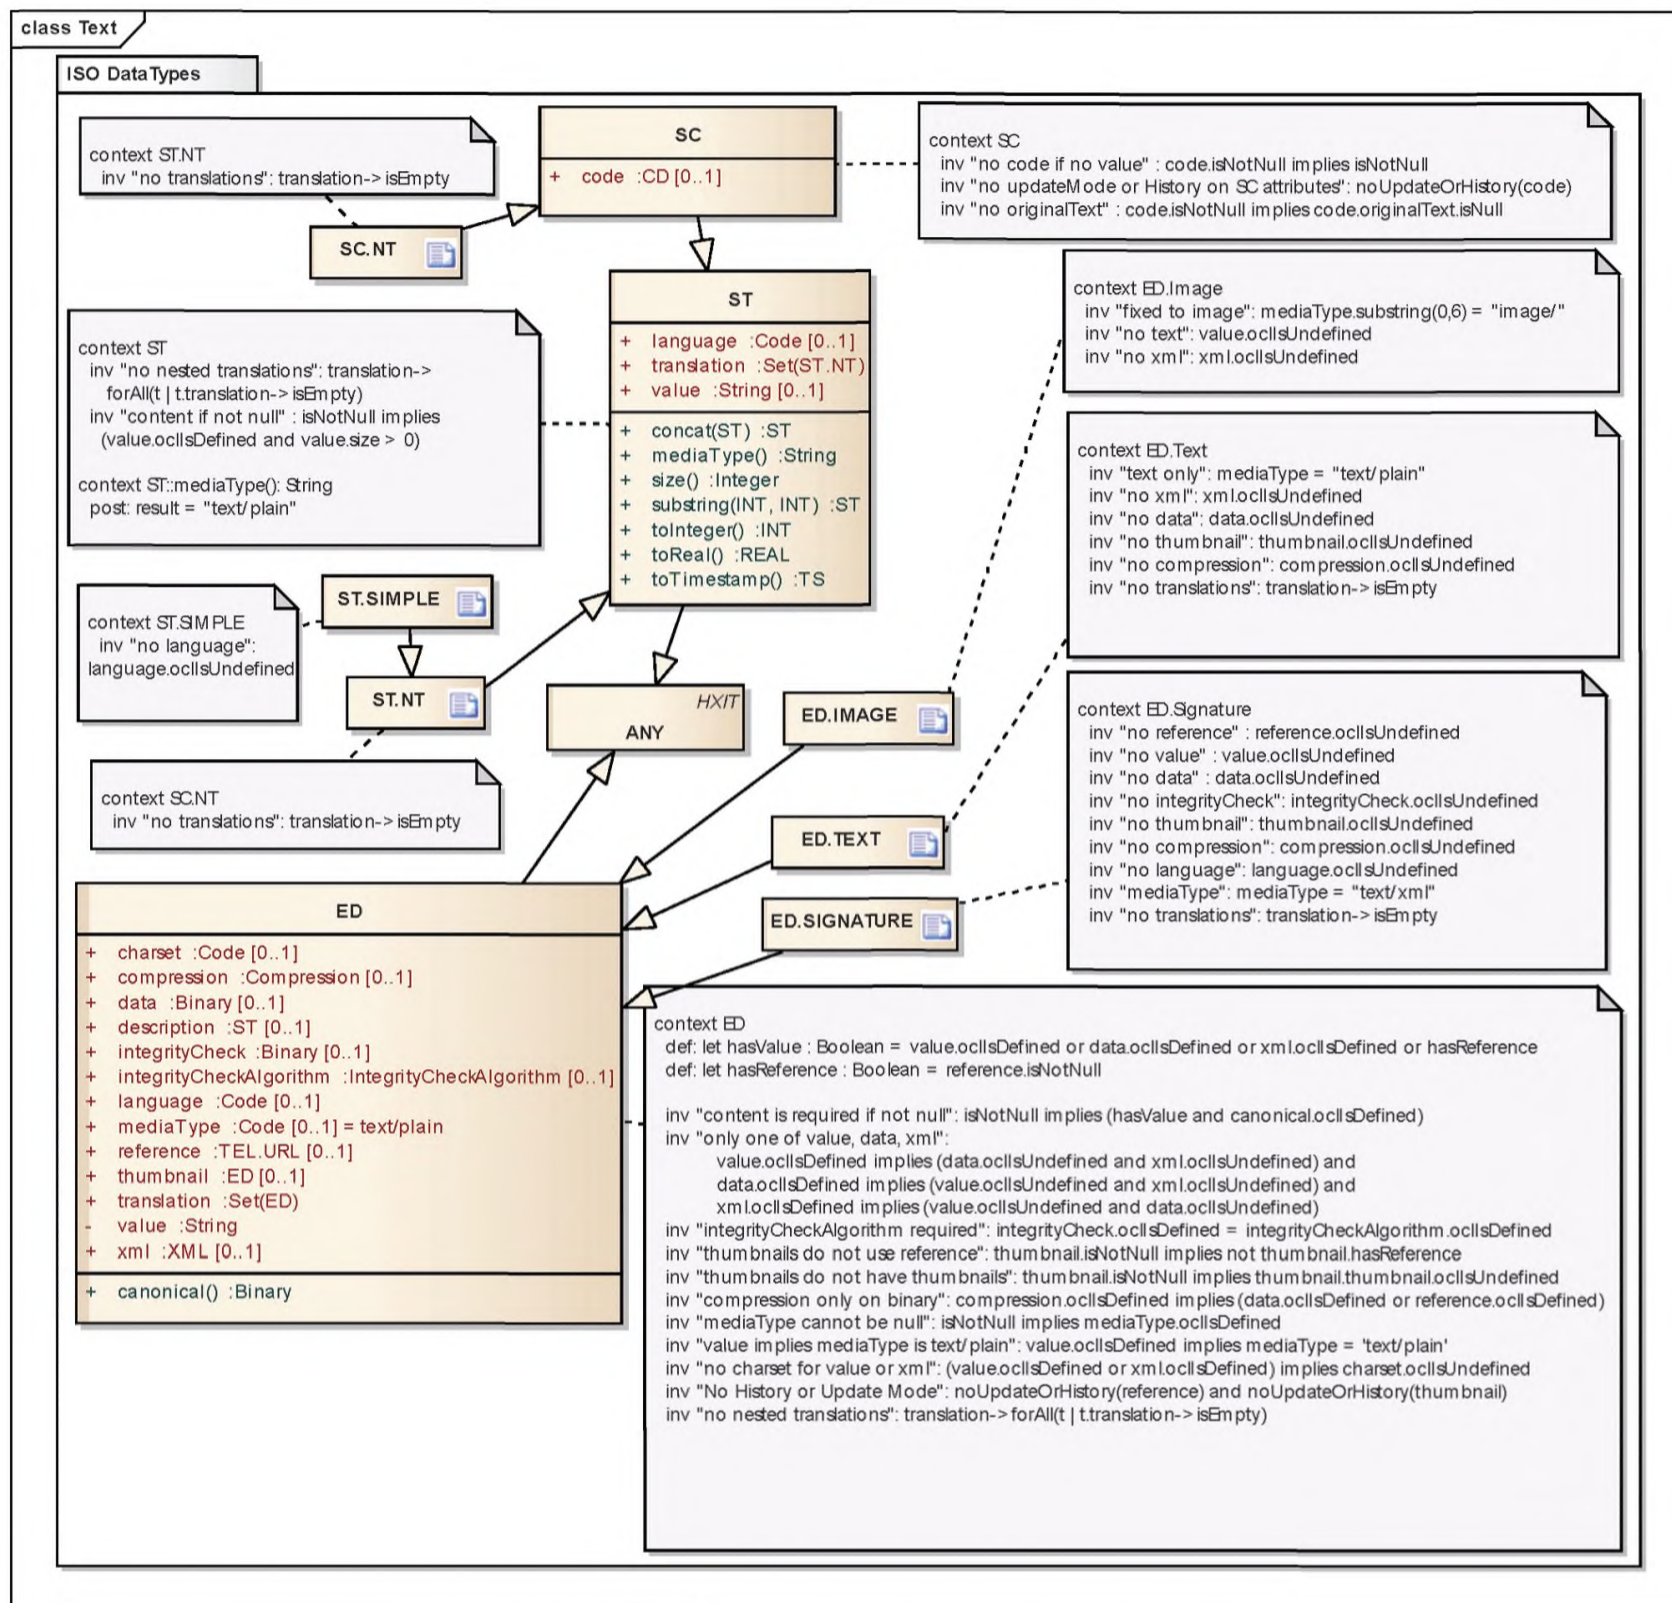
class Text

ISO DataTypes

context ST.NT
inv "no translations": translation-> isEmpty

SC
+ code :CD [0..1]

context SC
inv "no code if no value" : code.isNotNull implies isNotNull
inv "no updateMode or History on SC attributes": noUpdateOrHistory(code)
inv "no originalText" : code.isNotNull implies code.originalText.isNull

SC.NT

ST
+ language :Code [0..1]
+ translation :Set(ST.NT)
+ value :String [0..1]
+ concat(ST) :ST
+ mediaType() :String
+ size() :Integer
+ substring(INT, INT) :ST
+ toInteger() :INT
+ toReal() :REAL
+ toTimestamp() :TS

context ED.Image
inv "fixed to image": mediaType.substring(0,6) = "image/"
inv "no text": value.oclIsUndefined
inv "no xml": xml.oclIsUndefined

context ST
inv "no nested translations": translation-> forAll(t | t.translation-> isEmpty)
inv "content if not null" : isNotNull implies (value.oclIsDefined and value.size > 0)

context ST::mediaType(): String
post: result = "text/plain"

context ED.Text
inv "text only": mediaType = "text/plain"
inv "no xml": xml.oclIsUndefined
inv "no data": data.oclIsUndefined
inv "no thumbnail": thumbnail.oclIsUndefined
inv "no compression": compression.oclIsUndefined
inv "no translations": translation-> isEmpty

ST.SIMPLE

context ST.SIMPLE
inv "no language": language.oclIsUndefined

ST.NT

HXIT
ANY

ED.IMAGE

context ED.Signature
inv "no reference" : reference.oclIsUndefined
inv "no value" : value.oclIsUndefined
inv "no data" : data.oclIsUndefined
inv "no integrityCheck": integrityCheck.oclIsUndefined
inv "no thumbnail": thumbnail.oclIsUndefined
inv "no compression": compression.oclIsUndefined
inv "no language": language.oclIsUndefined
inv "mediaType": mediaType = "text/xml"
inv "no translations": translation-> isEmpty

context SC.NT
inv "no translations": translation-> isEmpty

ED.TEXT

ED.SIGNATURE

ED
+ charset :Code [0..1]
+ compression :Compression [0..1]
+ data :Binary [0..1]
+ description :ST [0..1]
+ integrityCheck :Binary [0..1]
+ integrityCheckAlgorithm :IntegrityCheckAlgorithm [0..1]
+ language :Code [0..1]
+ mediaType :Code [0..1] = text/plain
+ reference :TEL.URL [0..1]
+ thumbnail :ED [0..1]
+ translation :Set(ED)
- value :String
+ xml :XML [0..1]
+ canonical() :Binary

context ED
def: let hasValue : Boolean = value.oclIsDefined or data.oclIsDefined or xml.oclIsDefined or hasReference
def: let hasReference : Boolean = reference.isNotNull

inv "content is required if not null": isNotNull implies (hasValue and canonical.oclIsDefined)
inv "only one of value, data, xml":
value.oclIsDefined implies (data.oclIsUndefined and xml.oclIsUndefined) and
data.oclIsDefined implies (value.oclIsUndefined and xml.oclIsUndefined) and
xml.oclIsDefined implies (value.oclIsUndefined and data.oclIsUndefined)
inv "integrityCheckAlgorithm required": integrityCheck.oclIsDefined = integrityCheckAlgorithm.oclIsDefined
inv "thumbnails do not use reference": thumbnail.isNotNull implies not thumbnail.hasReference
inv "thumbnails do not have thumbnails": thumbnail.isNotNull implies thumbnail.thumbnail.oclIsUndefined
inv "compression only on binary": compression.oclIsDefined implies (data.oclIsDefined or reference.oclIsDefined)
inv "mediaType cannot be null": isNotNull implies mediaType.oclIsDefined
inv "value implies mediaType is text/plain": value.oclIsDefined implies mediaType = 'text/plain'
inv "no charset for value or xml": (value.oclIsDefined or xml.oclIsDefined) implies charset.oclIsUndefined
inv "No History or Update Mode": noUpdateOrHistory(reference) and noUpdateOrHistory(thumbnail)
inv "no nested translations": translation-> forAll(t | t.translation-> isEmpty)